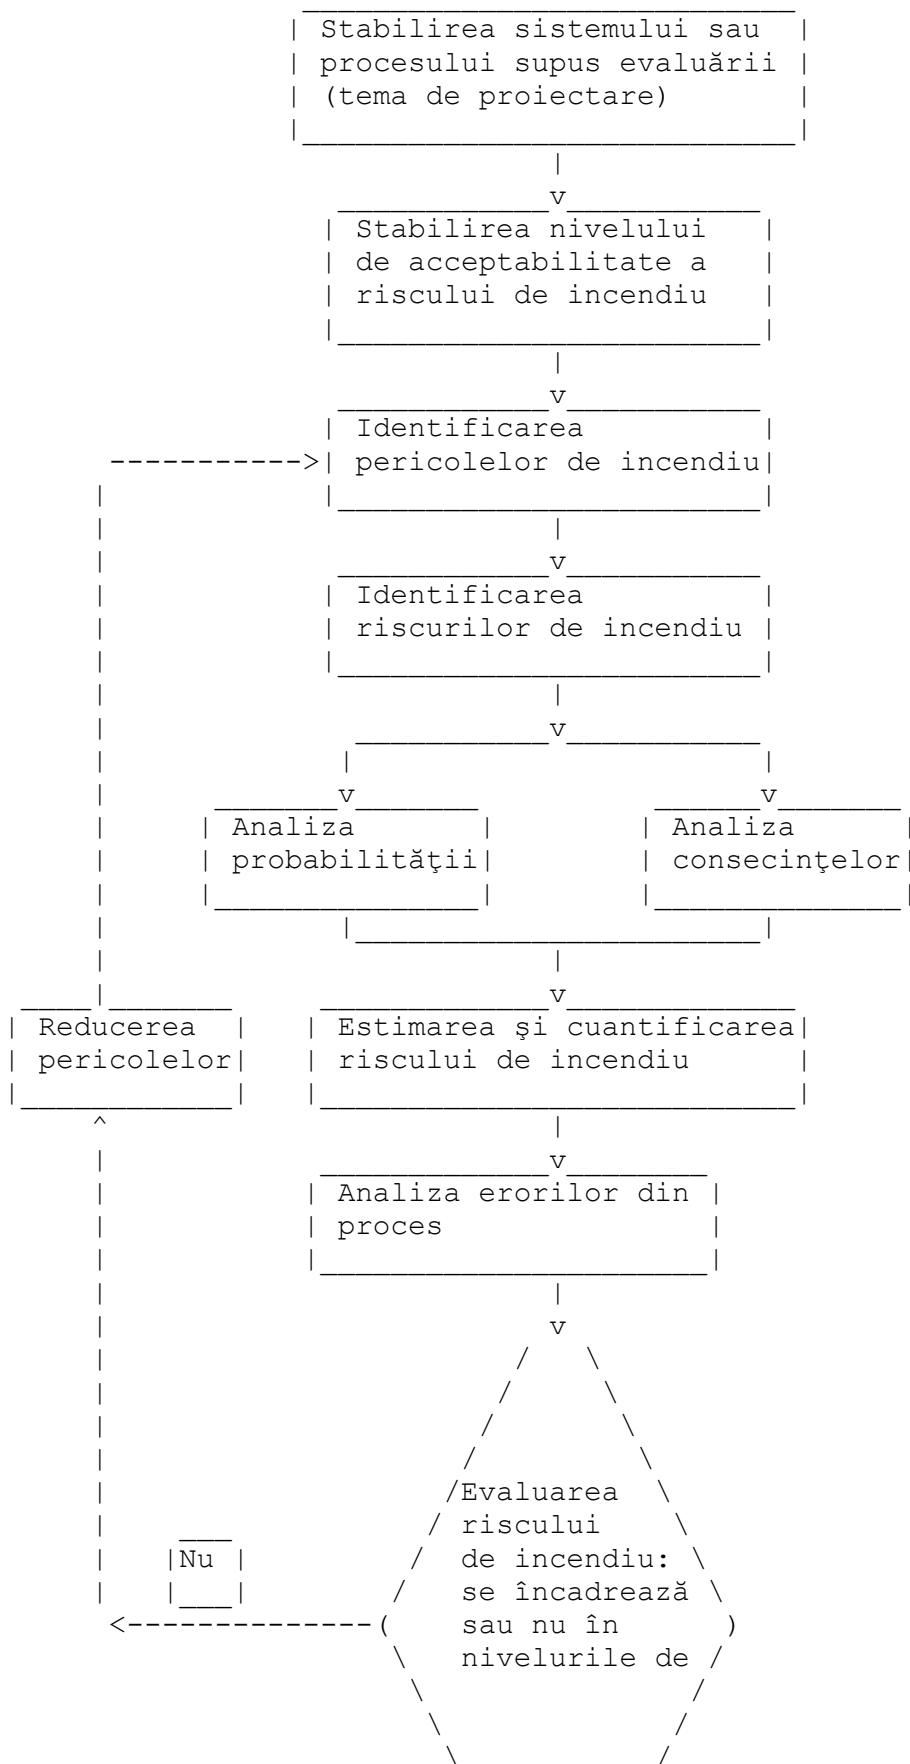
Stabilirea sistemului sau procesului supus evaluării (tema de proiectare)

Stabilirea nivelului de acceptabilitate a riscului de incendiu

Identificarea pericolelor de incendiu

Identificarea riscurilor de incendiu

Analiza probabilităţii

Analiza consecinţelor

Reducerea pericolelor

Estimarea şi cuantificarea riscului de incendiu

Analiza erorilor din proces

Nu

Evaluarea riscului de incendiu: se încadrează sau nu în nivelurile de